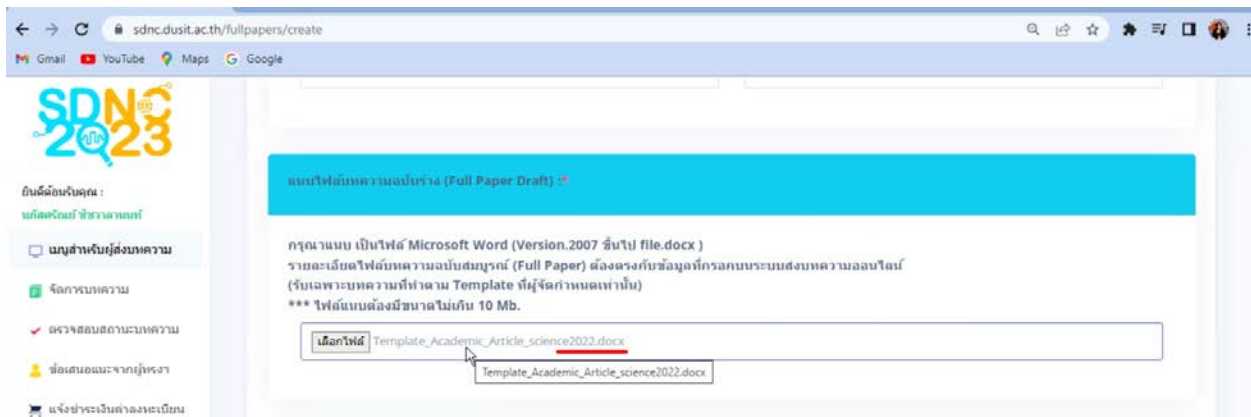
sdnc.dusit.ac.th/fullpapers/create

Gmail YouTube Maps Google

SDNC 2023

ยินดีต้อนรับคุณ :
นภัสสรณ์ ชีวาลานนท์

เมนูสำหรับผู้ส่งบทความ

จัดการบทความ

ตรวจสอบสถานะบทความ

ข้อเสนอแนะจากผู้ทรงฯ

แจ้งชำระเงินค่าลงทะเบียน

แนบไฟล์บทความฉบับร่าง (Full Paper Draft) :*

กรุณาแนบ เป็นไฟล์ Microsoft Word (Version.2007 ขึ้นไป file.docx )
รายละเอียดไฟล์บทความฉบับสมบูรณ์ (Full Paper) ต้องตรงกับข้อมูลที่กรอกบนระบบส่งบทความออนไลน์
(รับเฉพาะบทความที่ทำตาม Template ที่ผู้จัดกำหนดเท่านั้น)
*** ไฟล์แนบต้องมีขนาดไม่เกิน 10 Mb.

เลือกไฟล์ Template_Academic_Article_science2022.docx

Template_Academic_Article_science2022.docx